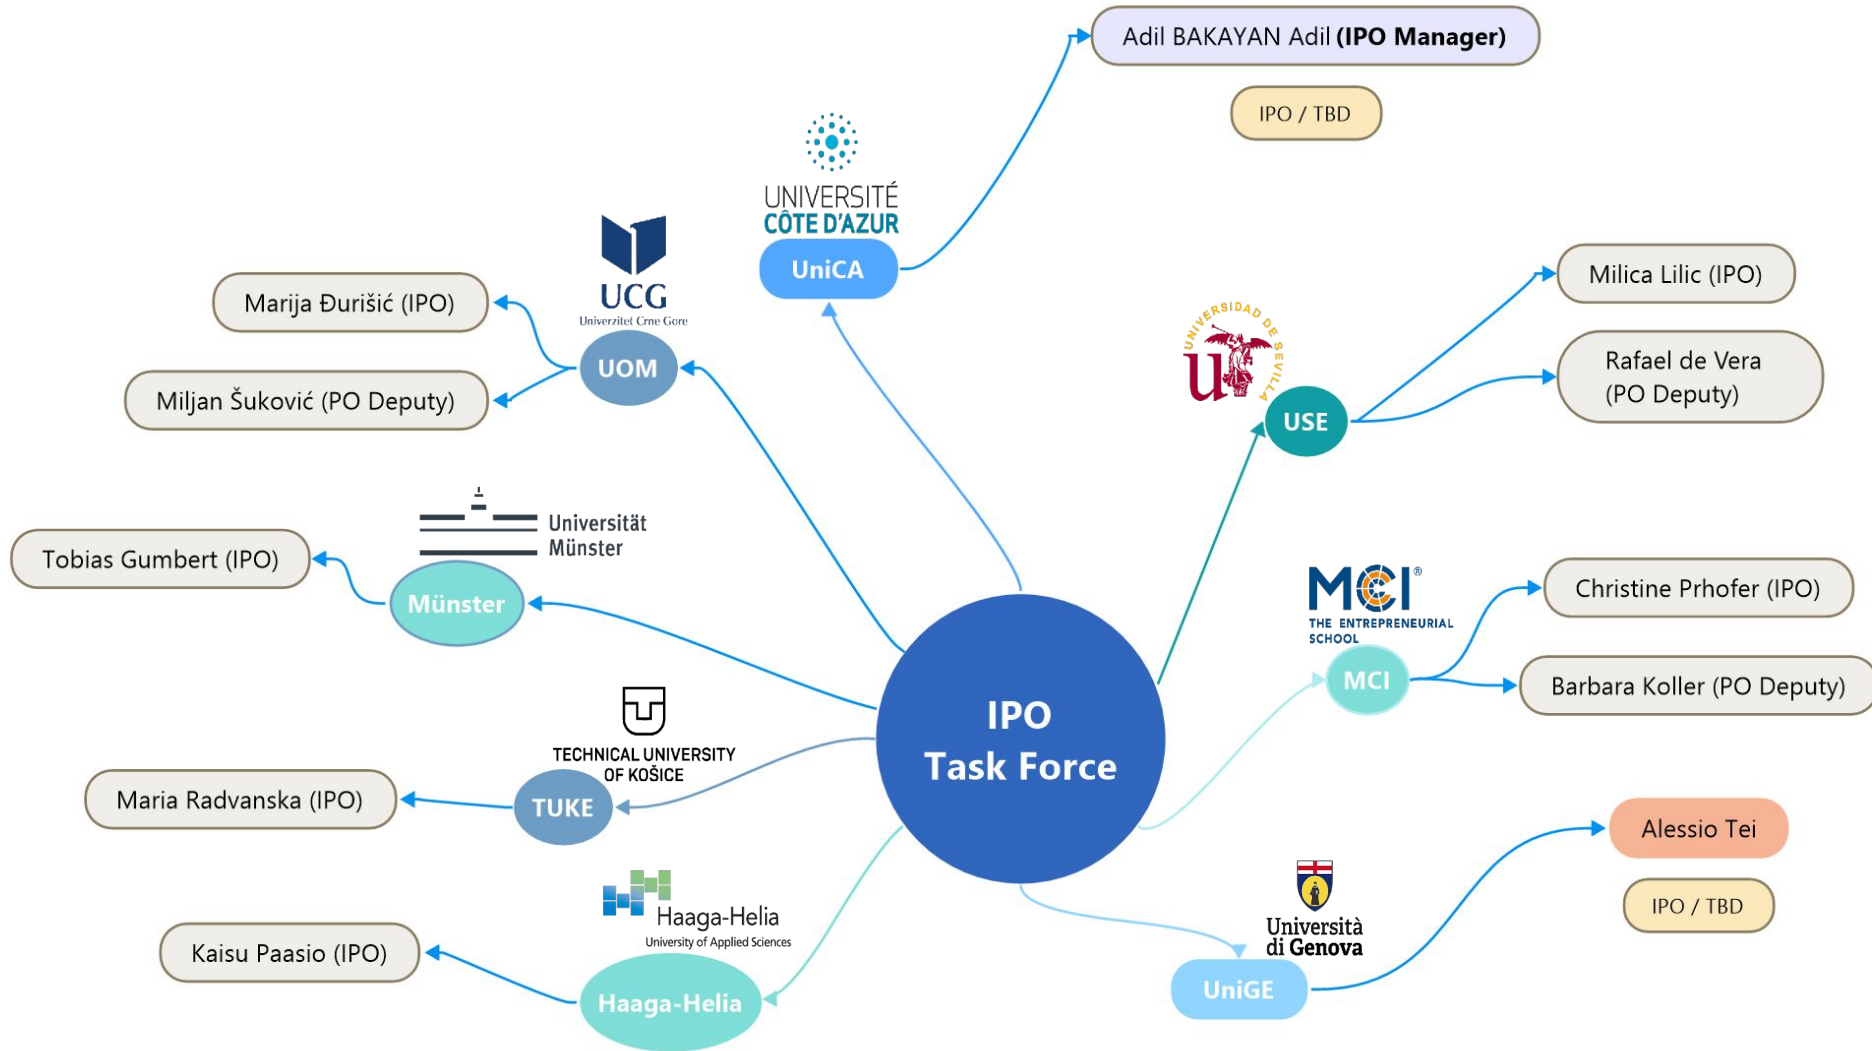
IPO
Task Force

UNIVERSITÉ
CÔTE D'AZUR
UniCA

Adil BAKAYAN Adil **(IPO Manager)**

IPO / TBD

UCG
Univerzitet Crne Gore
UOM

Marija Đurišić (IPO)

Miljan Šuković (PO Deputy)

UNIVERSIDAD DE SEVILLA
USE

Milica Lilic (IPO)

Rafael de Vera (PO Deputy)

Universität
Münster
Münster

Tobias Gumbert (IPO)

MCI
THE ENTREPRENEURIAL SCHOOL
MCI

Christine Prhofer (IPO)

Barbara Koller (PO Deputy)

TECHNICAL UNIVERSITY OF KOŠICE
TUKE

Maria Radvanska (IPO)

Haaga-Helia
University of Applied Sciences
Haaga-Helia

Kaisu Paasio (IPO)

Università di Genova
UniGE

Alessio Tei

IPO / TBD